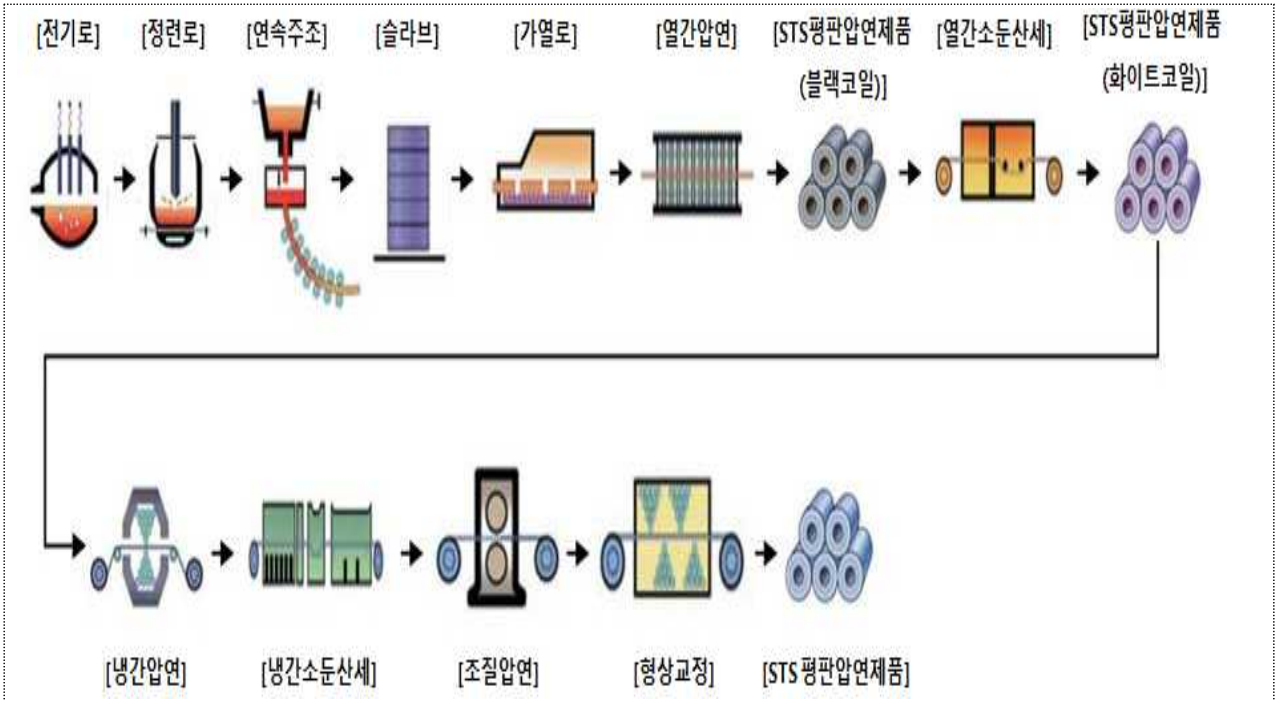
[전기로] [정련로] [연속주조] [슬라브] [가열로] [열간압연] [STS평판압연제품 (블랙코일)] [열간소둔산세] [STS평판압연제품 (화이트코일)]

[냉간압연] [냉간소둔산세] [조질압연] [형상교정] [STS 평판압연제품]